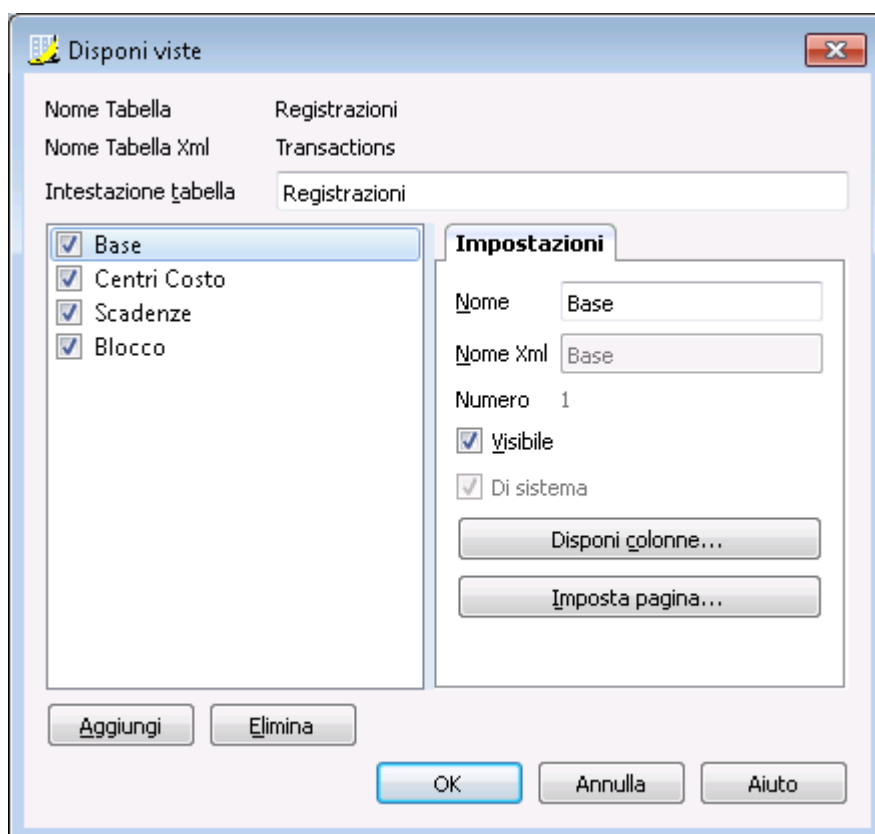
Disponi viste

Nome Tabella Registrazioni
Nome Tabella Xml Transactions
Intestazione tabella Registrazioni

Base
Centri Costo
Scadenze
Blocco

Impostazioni
Nome Base
Nome Xml Base
Numero 1
Visibile
Di sistema
Disponi colonne...
Imposta pagina...

Aggiungi
Elimina
OK
Annulla
Aiuto